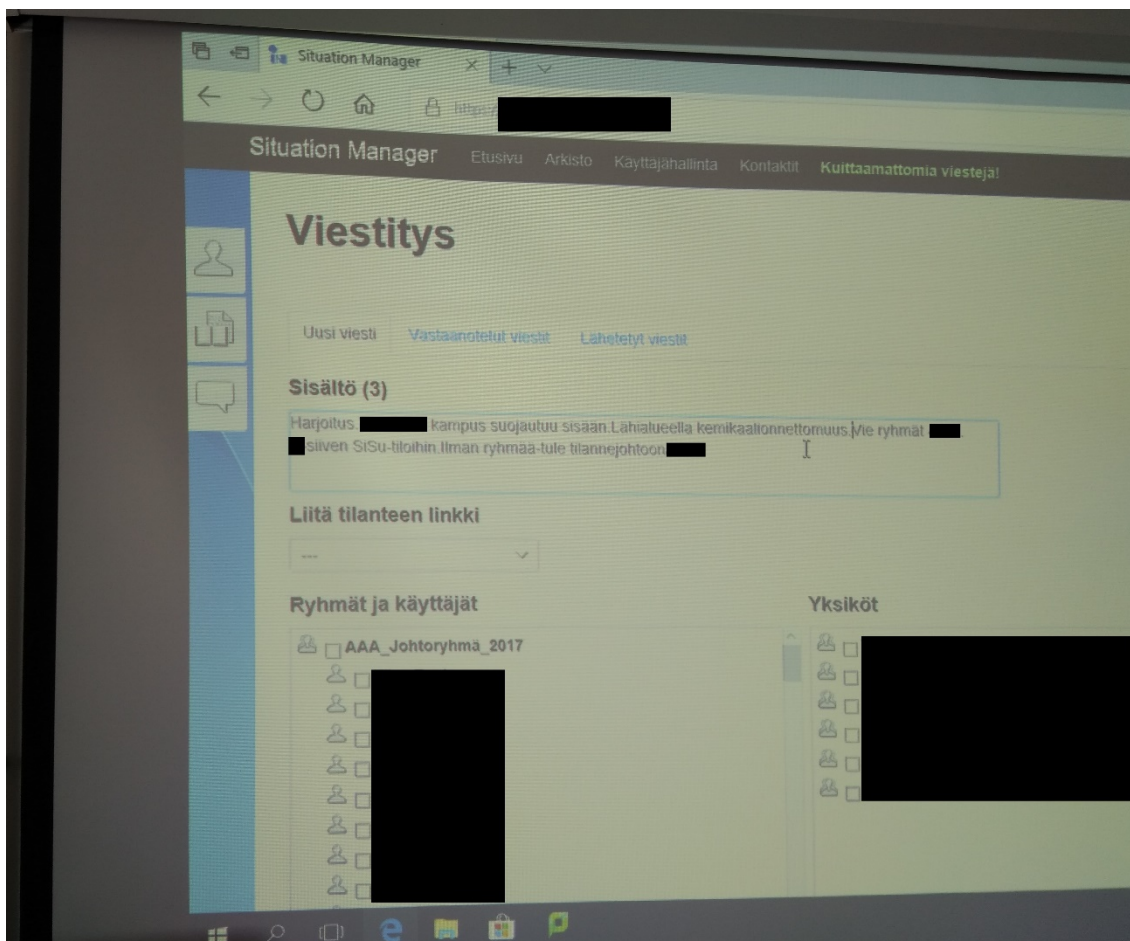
Situation Manager

https:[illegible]

Situation Manager Etusivu Arkisto Käyttäjähallinta Kontaktit Kuittaamattomia viestejä!

Viestitys

Uusi viesti Vastaanotetut viestit Lähetetyt viestit

Sisältö (3)

Harjoitus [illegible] kampus suojautuu sisään.Lähialueella kemikaalionnettomuus.Vie ryhmät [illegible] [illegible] siiven SiSu-tiloihin.Ilman ryhmää-tule tilannejohtoon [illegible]

Liitä tilanteen linkki

---

Ryhmät ja käyttäjät

AAA_Johtoryhmä_2017

Yksiköt